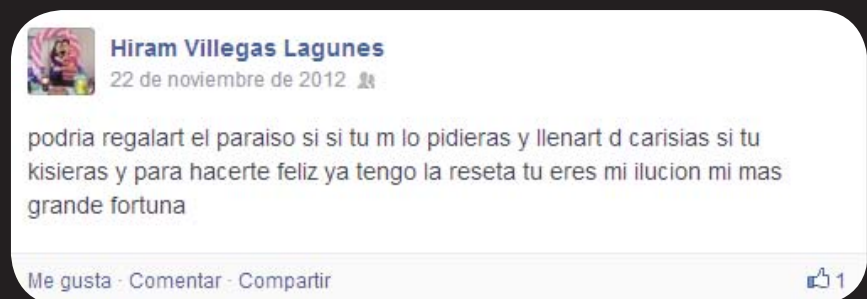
Hiram Villegas Lagunes
22 de noviembre de 2012

podria regalart el paraiso si si tu m lo pidieras y llenart d carisias si tu kisieras y para hacerte feliz ya tengo la reseta tu eres mi ilucion mi mas grande fortuna

Me gusta · Comentar · Compartir

1